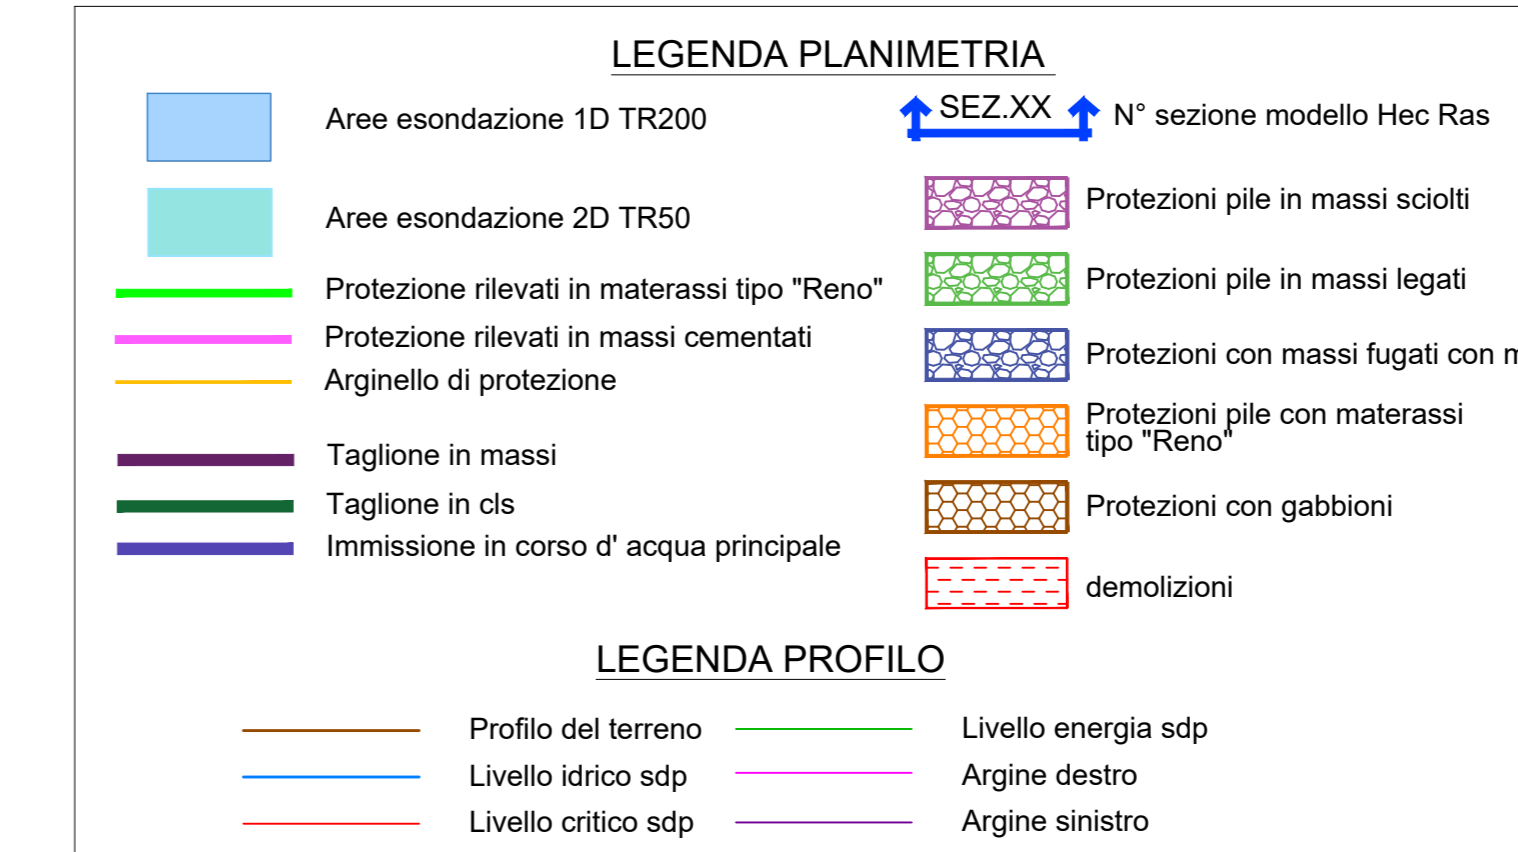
LEGENDA PLANIMETRIA

Aree esondazione 1D TR200

Aree esondazione 2D TR50

Protezione rilevati in materassi tipo "Reno"

Protezione rilevati in massi cementati

Arginello di protezione

Taglione in massi

Taglione in cls

Immissione in corso d' acqua principale

SEZ.XX N° sezione modello Hec Ras

Protezioni pile in massi sciolti

Protezioni pile in massi legati

Protezioni con massi fugati con m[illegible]

Protezioni pile con materassi tipo "Reno"

Protezioni con gabbioni

demolizioni

LEGENDA PROFILO

Profilo del terreno

Livello idrico sdp

Livello critico sdp

Livello energia sdp

Argine destro

Argine sinistro